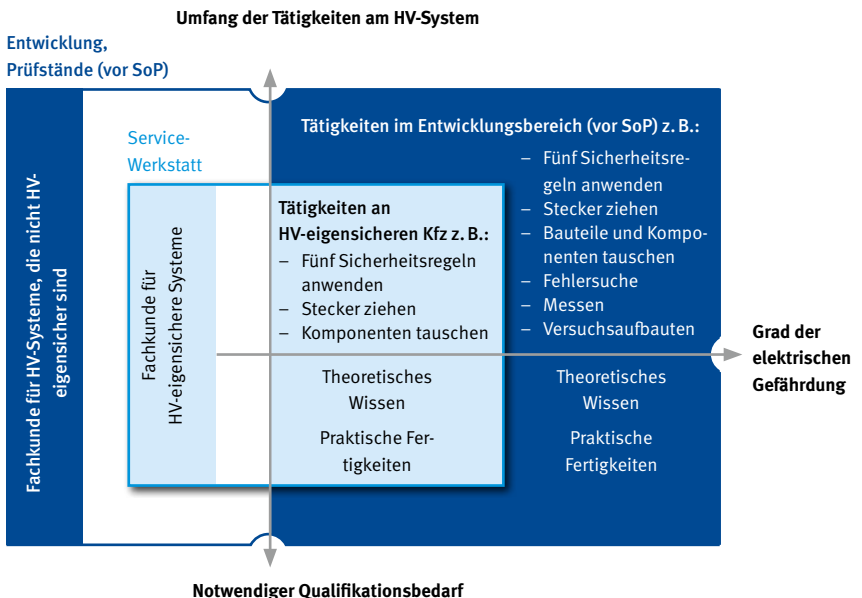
Umfang der Tätigkeiten am HV-System

Entwicklung, Prüfstände (vor SoP)

Fachkunde für HV-Systeme, die nicht HV-eigensicher sind

Service-Werkstatt

Tätigkeiten im Entwicklungsbereich (vor SoP) z. B.:
– Fünf Sicherheitsregeln anwenden
– Stecker ziehen
– Bauteile und Komponenten tauschen
– Fehlersuche
– Messen
– Versuchsaufbauten

Fachkunde für HV-eigensichere Systeme

Tätigkeiten an HV-eigensicheren Kfz z. B.:
– Fünf Sicherheitsregeln anwenden
– Stecker ziehen
– Komponenten tauschen

Theoretisches Wissen

Praktische Fertigkeiten

Theoretisches Wissen

Praktische Fertigkeiten

Grad der elektrischen Gefährdung

Notwendiger Qualifikationsbedarf